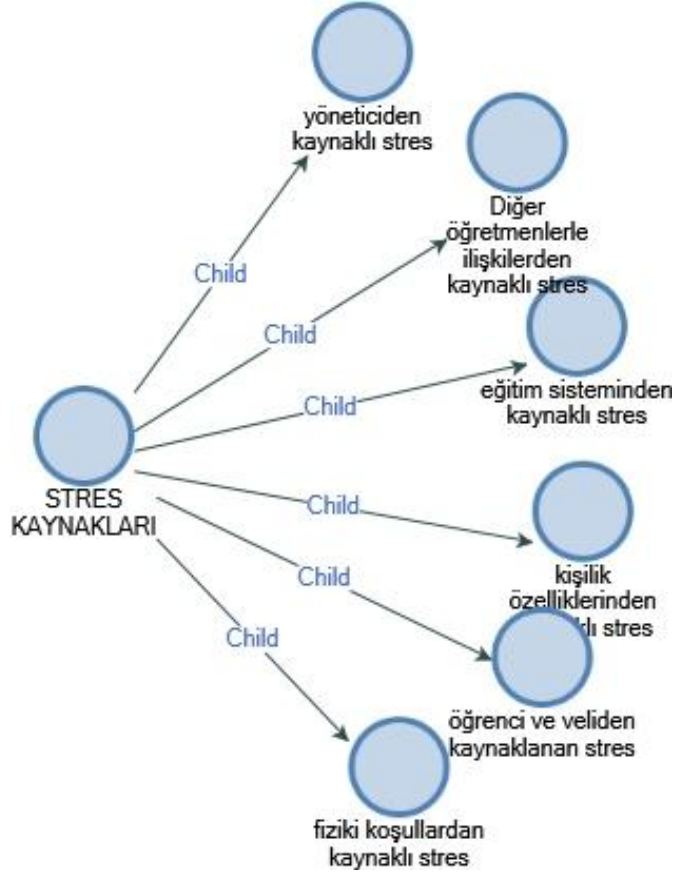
yöneticiden kaynaklı stres

Diğer öğretmenlerle ilişkilerden kaynaklı stres

eğitim sisteminden kaynaklı stres

STRES KAYNAKLARI

kişilik özelliklerinden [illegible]klı stres

öğrenci ve veliden kaynaklanan stres

fiziki koşullardan kaynaklı stres

Child

Child

Child

Child

Child

Child